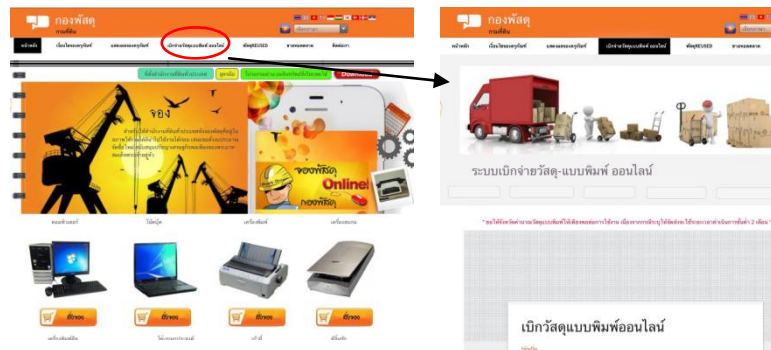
กองพัสดุ

กรมที่ดิน

หน้าหลัก

เบิกจ่ายวัสดุแบบพิมพ์ ออนไลน์

พัสดุREUSED

Download

จอง

จองพัสดุ Online

กองพัสดุ

ยืมจอง

ยืมจอง

ยืมจอง

ยืมจอง

กองพัสดุ

กรมที่ดิน

หน้าหลัก

เบิกจ่ายวัสดุแบบพิมพ์ ออนไลน์

พัสดุREUSED

ระบบเบิกจ่ายวัสดุ-แบบพิมพ์ ออนไลน์

เบิกวัสดุแบบพิมพ์ออนไลน์